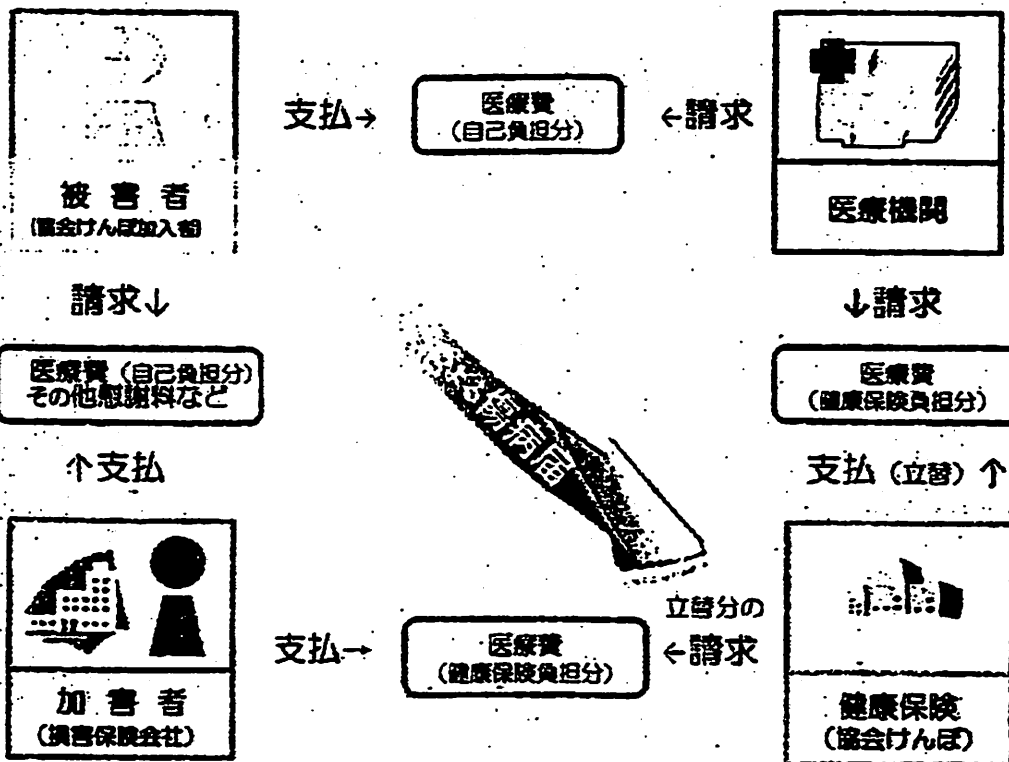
支払→

医療費
(自己負担分)

←請求

被害者
(協会けんぽ加入者)

医療機関

請求↓

↓請求

医療費(自己負担分)
その他慰謝料など

医療費
(健康保険負担分)

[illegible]傷病届

↑支払

支払(立替)↑

立替分の
←請求

支払→

医療費
(健康保険負担分)

加害者
(損害保険会社)

健康保険
(協会けんぽ)